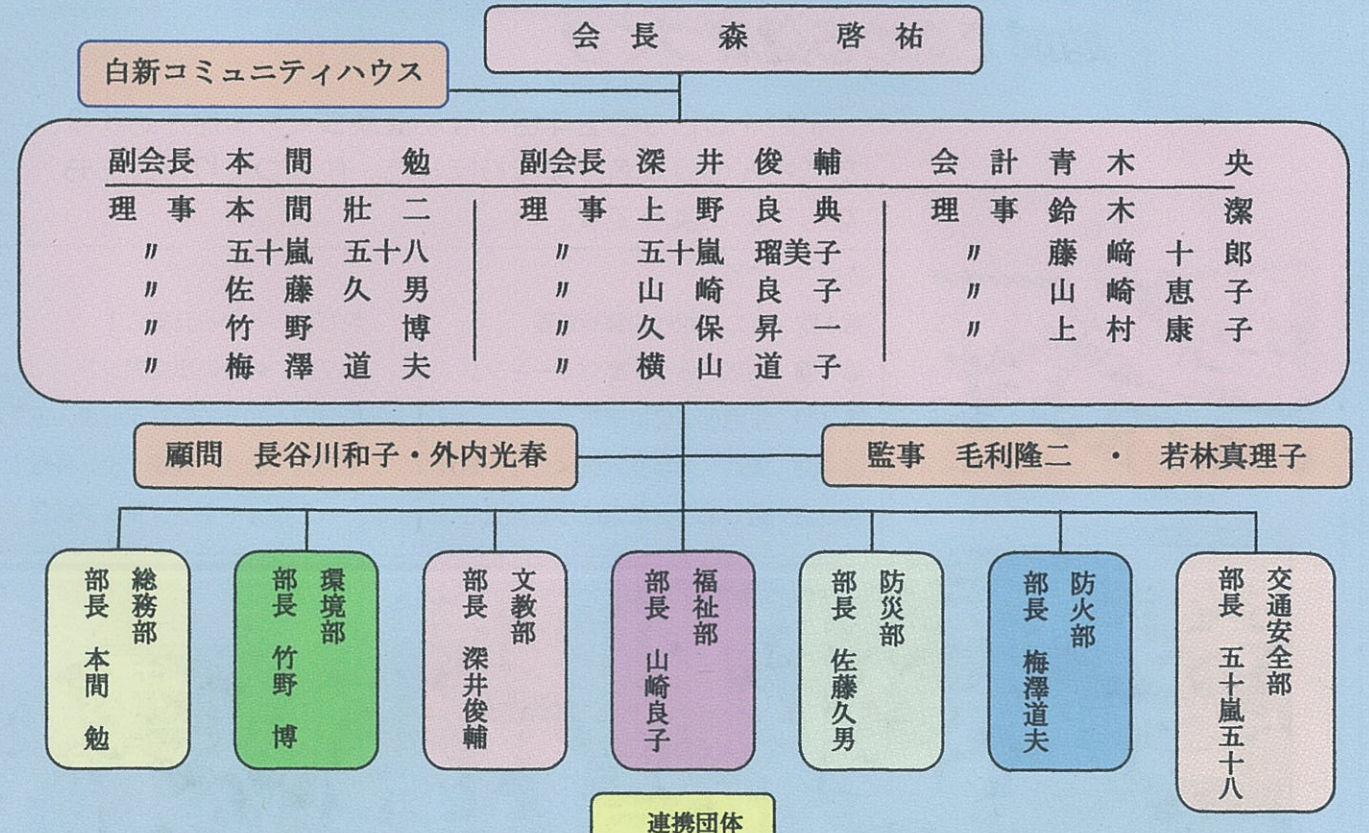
会長　森　啓祐

白新コミュニティハウス

副会長　本間　勉
理事　本間壮二
〃　五十嵐五十八
〃　佐藤久男
〃　竹野　博
〃　梅澤道夫

副会長　深井俊輔
理事　上野良典
〃　五十嵐瑠美子
〃　山崎良子
〃　久保昇一
〃　横山道子

会計　青木　央
理事　鈴木　潔
〃　藤崎十郎
〃　山崎恵子
〃　上村康子

顧問　長谷川和子・外内光春

監事　毛利隆二　・　若林真理子

総務部
部長　本間　勉

環境部
部長　竹野　博

文教部
部長　深井俊輔

福祉部
部長　山崎良子

防災部
部長　佐藤久男

防火部
部長　梅澤道夫

交通安全部
部長　五十嵐五十八

連携団体